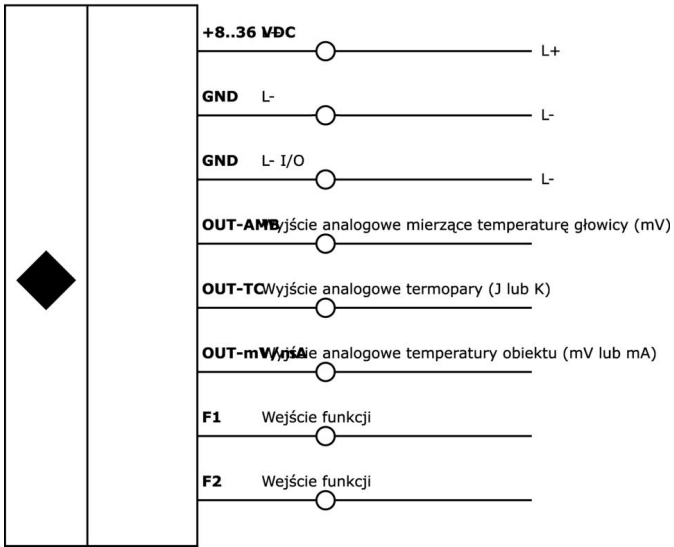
+8..36 VDC
L+

GND L-
L-

GND L- I/O
L-

OUT-AMB Wyjście analogowe mierzące temperaturę głowicy (mV)

OUT-TC Wyjście analogowe termopary (J lub K)

OUT-mV/mA Wyjście analogowe temperatury obiektu (mV lub mA)

F1 Wejście funkcji

F2 Wejście funkcji